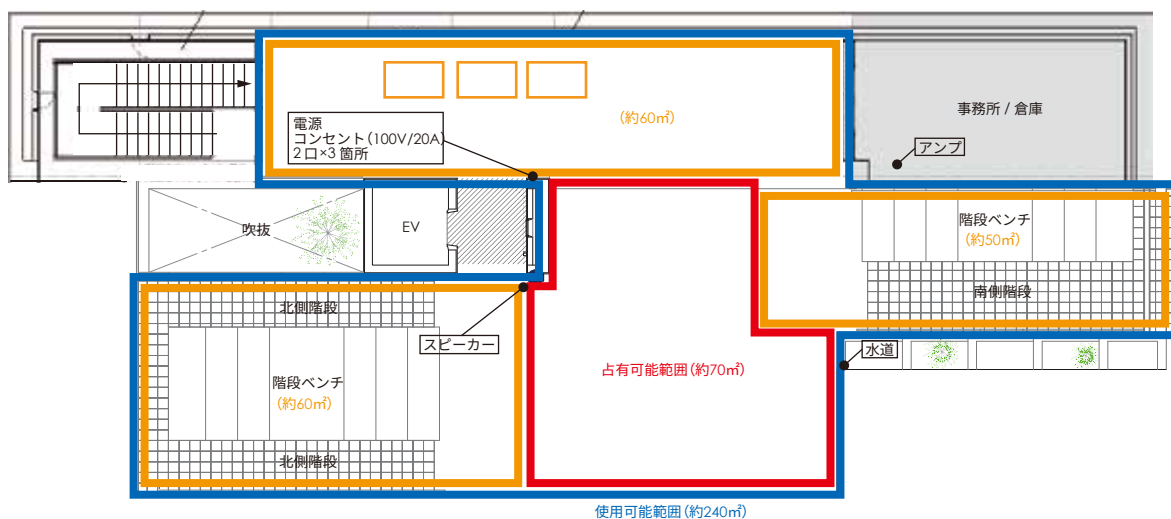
(約60㎡)

事務所 / 倉庫

電源
コンセント(100V/20A)
2口×3箇所

アンプ

吹抜

EV

階段ベンチ
(約50㎡)

南側階段

北側階段

スピーカー

階段ベンチ
(約60㎡)

北側階段

占有可能範囲(約70㎡)

水道

使用可能範囲(約240㎡)